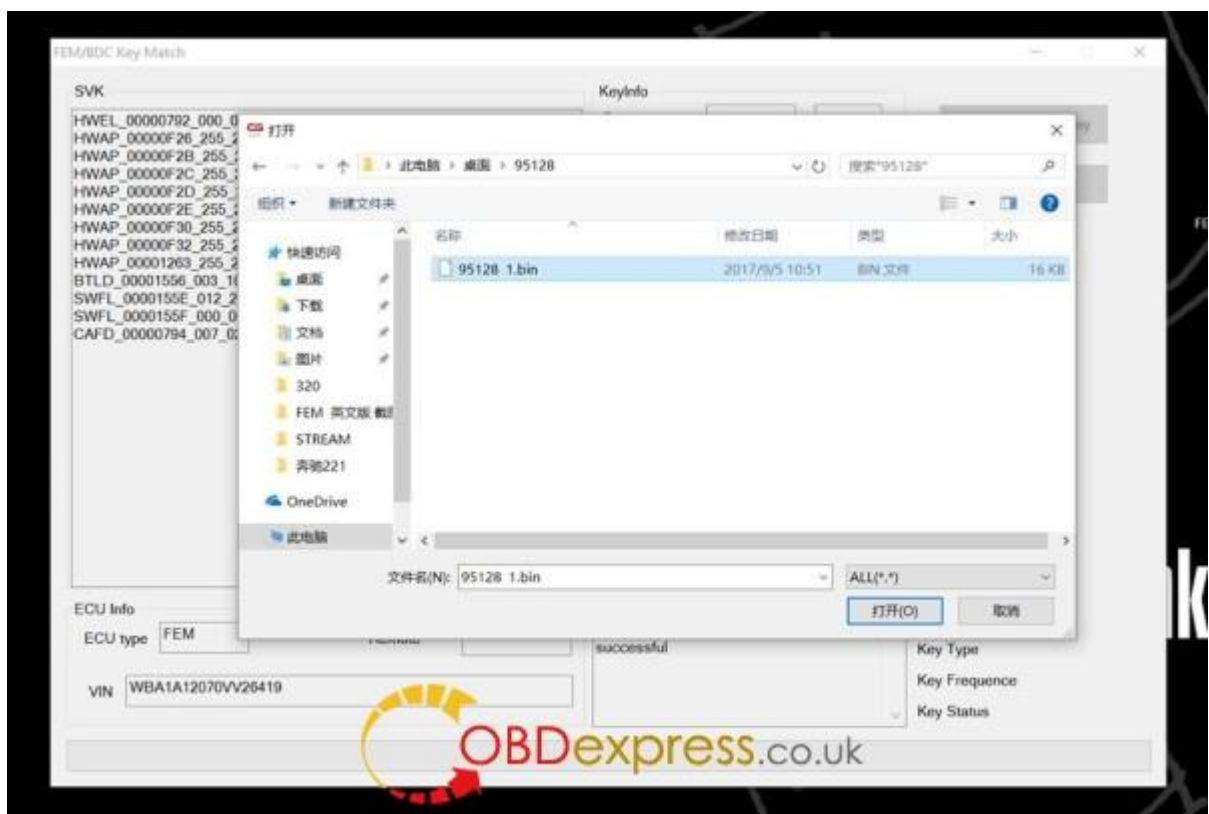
FEM/BDC Key Match

SVK

HWEL_00000792_000_0
HWAP_00000F26_255_
HWAP_00000F2B_255_
HWAP_00000F2C_255_
HWAP_00000F2D_255_
HWAP_00000F2E_255_
HWAP_00000F30_255_
HWAP_00000F32_255_
HWAP_00001263_255_
BTLD_00001556_003_1
SWFL_0000155E_012_2
SWFL_0000155F_000_0
CAFD_00000794_007_0

KeyInfo

打开

此电脑 › 桌面 › 95128

搜索"95128"

组织 ▾ 新建文件夹

快速访问
桌面
下载
文档
图片
320
FEM 英文版 截
STREAM
奔驰221
OneDrive
此电脑

| 名称 | 修改日期 | 类型 | 大小 |
|---|---|---|---|
| 95128 1.bin | 2017/9/5 10:51 | BIN 文件 | 16 KB |

文件名(N): 95128 1.bin

ALL(*.*)

打开(O) 取消

ECU Info

ECU type FEM

VIN WBA1A12070VV26419

successful

Key Type
Key Frequence
Key Status

OBDexpress.co.uk